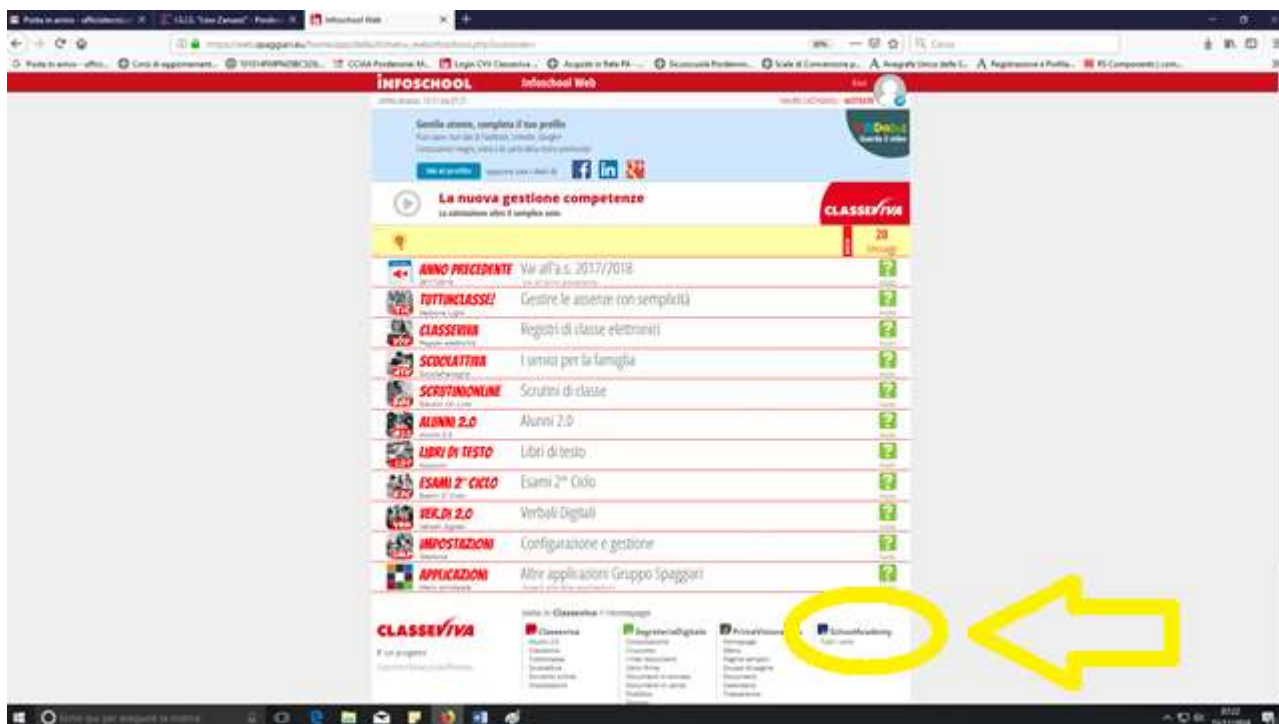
Posta in arrivo - officialeccio... | I.S.I.S. "Leo Zanussi" - Porde... | Infoschool Web

Cerca

INFOSCHOOL Infoschool Web

Gentile utente, completa il tuo profilo

Vai al profilo

La nuova gestione competenze

CLASSEVIVA

20

ANNO PRECEDENTE Vai all'a.s. 2017/2018

TUTTINCLASSE! Gestire le assenze con semplicità

CLASSEVIVA Registri di classe elettronici

SCUOLATTIVA I servizi per la famiglia

SCRUTINIONLINE Scrutini di classe

ALUNNI 2.0 Alunni 2.0

LIBRI DI TESTO Libri di testo

ESAMI 2° CICLO Esami 2° Ciclo

VER.DI 2.0 Verbali Digitali

IMPOSTAZIONI Configurazione e gestione

APPLICAZIONI Altre applicazioni Gruppo Spaggiari

CLASSEVIVA

Classeviva | SegreteriaDigitale | PrimaVisione | SchoolAcademy